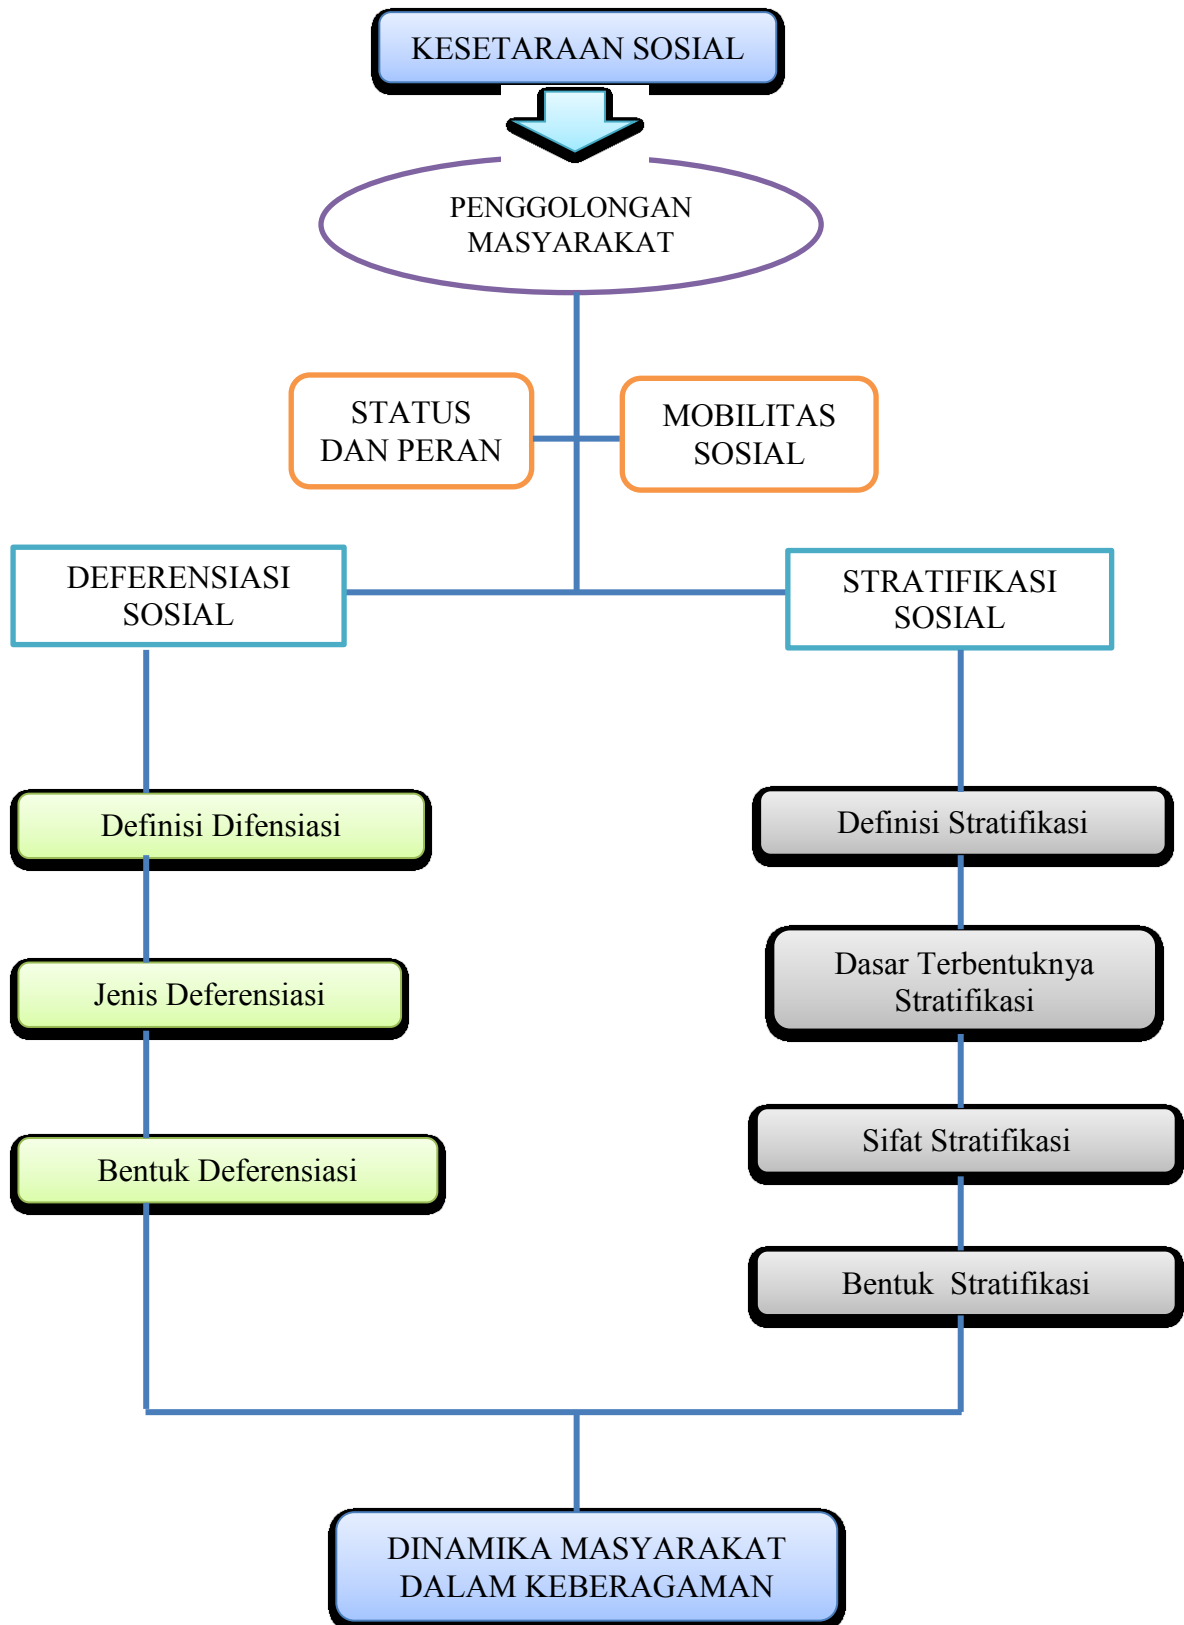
KESETARAAN SOSIAL

PENGGOLONGAN MASYARAKAT

STATUS DAN PERAN

MOBILITAS SOSIAL

DEFERENSIASI SOSIAL

STRATIFIKASI SOSIAL

Definisi Difensiasi

Jenis Deferensiasi

Bentuk Deferensiasi

Definisi Stratifikasi

Dasar Terbentuknya Stratifikasi

Sifat Stratifikasi

Bentuk Stratifikasi

DINAMIKA MASYARAKAT DALAM KEBERAGAMAN